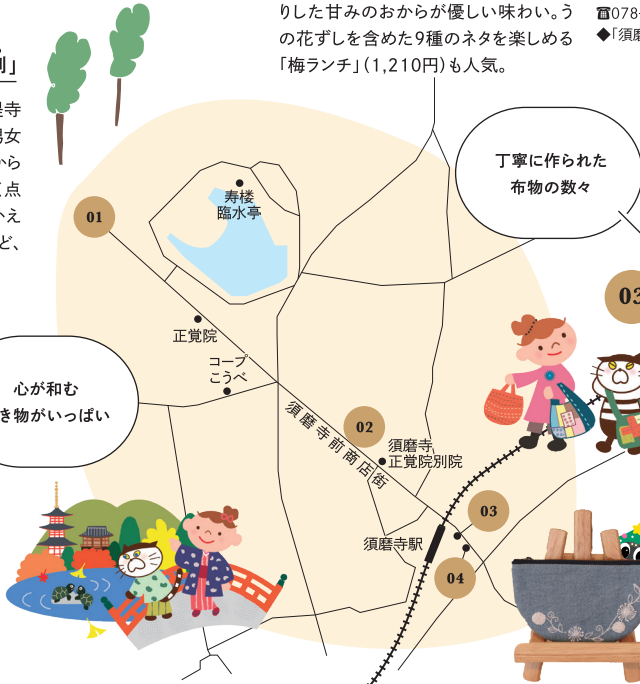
。
利」
寺
女
から
点
かえ
ど、

りした甘みのおからが優しい味わい。うの花ずしを含めた9種のネタを楽しめる「梅ランチ」(1,210円)も人気。

☎078-
◆「須磨

丁寧に作られた
布物の数々

01
寿楼
臨水亭

03

正覚院
コープ
こうべ

心が和む
き物がいっぱい

02
須磨寺
正覚院別院
須磨寺前商店街

03
須磨寺駅
04